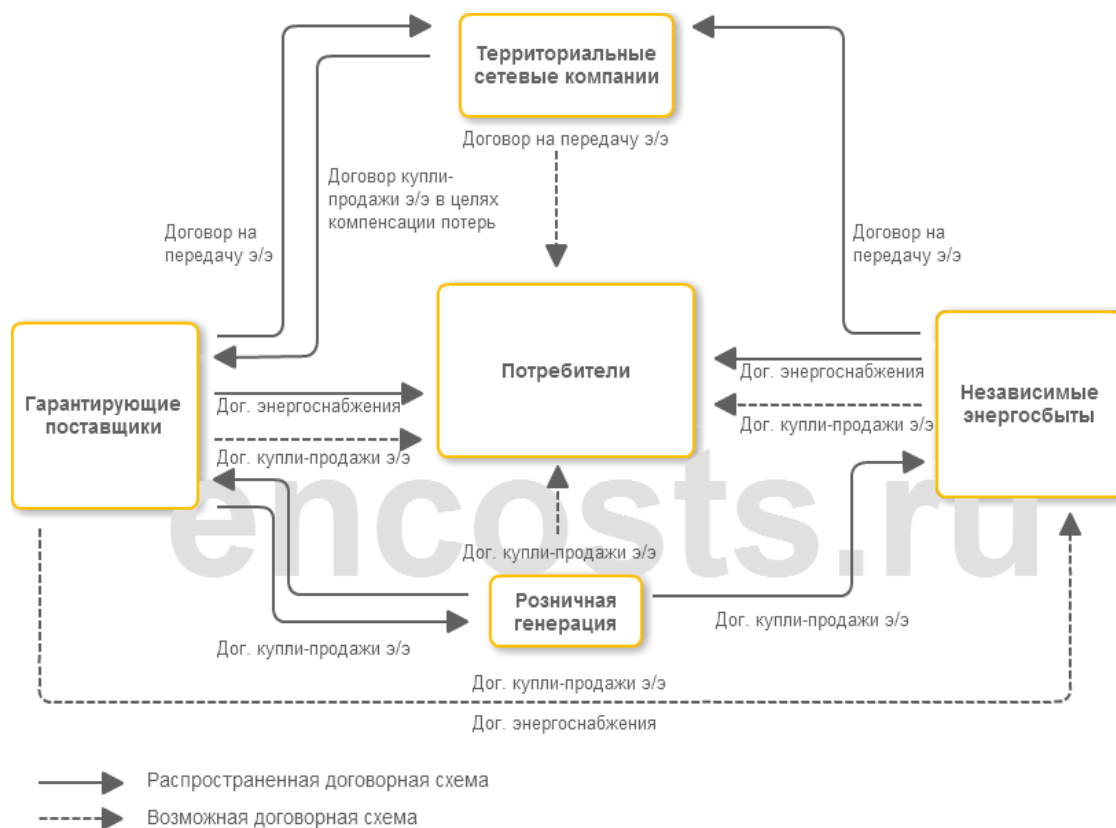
Территориальные сетевые компании

Договор на передачу э/э

Договор купли-продажи э/э в целях компенсации потерь

Договор на передачу э/э

Договор на передачу э/э

Гарантирующие поставщики

Дог. энергоснабжения

Дог. купли-продажи э/э

Потребители

Дог. энергоснабжения

Дог. купли-продажи э/э

Независимые энергосбыты

Дог. купли-продажи э/э

Розничная генерация

Дог. купли-продажи э/э

Дог. купли-продажи э/э

Дог. купли-продажи э/э

Дог. энергоснабжения

encosts.ru

Распространенная договорная схема

Возможная договорная схема